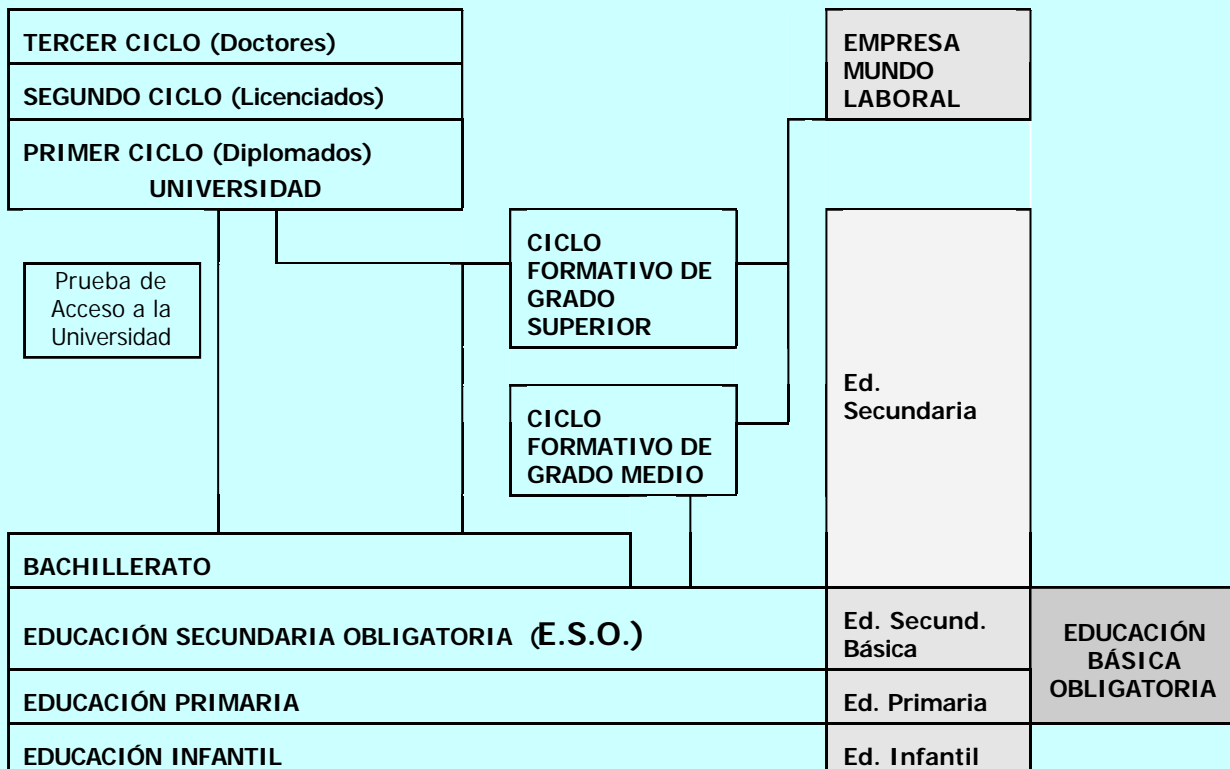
TERCER CICLO (Doctores)

SEGUNDO CICLO (Licenciados)

PRIMER CICLO (Diplomados)
UNIVERSIDAD

EMPRESA
MUNDO
LABORAL

Prueba de Acceso a la Universidad

CICLO FORMATIVO DE GRADO SUPERIOR

CICLO FORMATIVO DE GRADO MEDIO

Ed. Secundaria

BACHILLERATO

EDUCACIÓN SECUNDARIA OBLIGATORIA (E.S.O.)

Ed. Secund. Básica

EDUCACIÓN BÁSICA OBLIGATORIA

EDUCACIÓN PRIMARIA

Ed. Primaria

EDUCACIÓN INFANTIL

Ed. Infantil